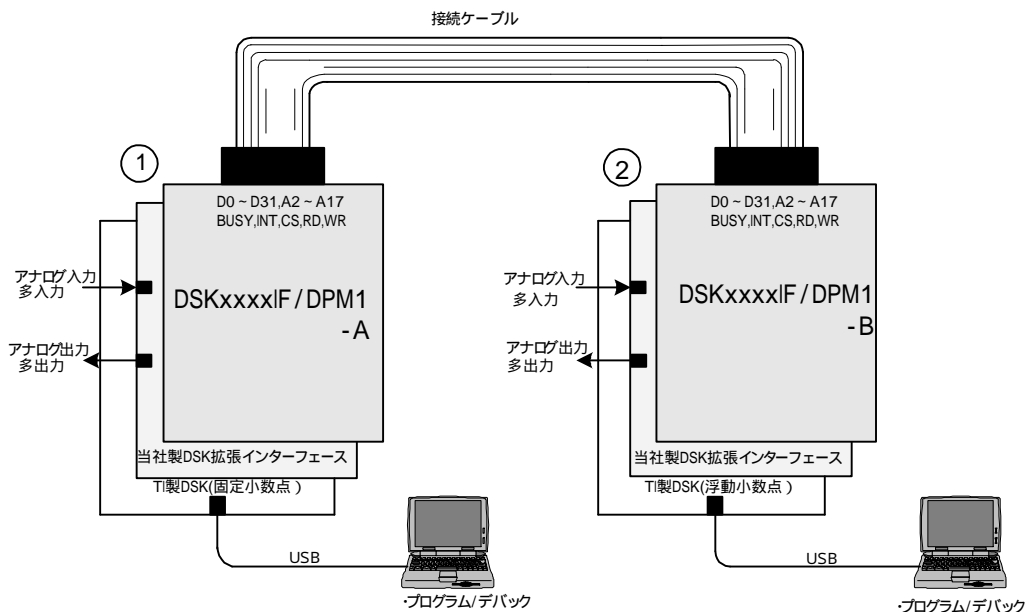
接続ケーブル

①

D0 ~ D31,A2 ~ A17
BUSY,INT,CS,RD,WR

アナログ入力
多入力

DSKxxxxIF / DPM1
-A

アナログ出力
多出力

当社製DSK拡張インターフェース

TI製DSK(固定小数点)

USB

·プログラム/デバック

②

D0 ~ D31,A2 ~ A17
BUSY,INT,CS,RD,WR

アナログ入力
多入力

DSKxxxxIF / DPM1
-B

アナログ出力
多出力

当社製DSK拡張インターフェース

TI製DSK(浮動小数点)

USB

·プログラム/デバック